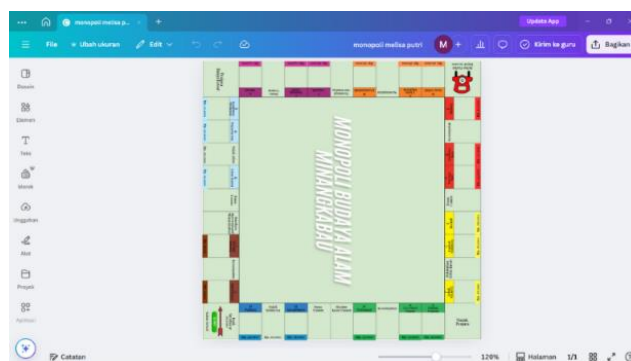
monopoli melisa p...

Update App

File

Ubah ukuran

Edit

monopoli melisa putri

M

Kirim ke guru

Bagikan

Desain

Elemen

Teks

Merek

Unggahan

Alat

Proyek

Aplikasi

MONOPOLI BUDAYA ALAM MINANGKABAU

Catatan

120%

Halaman

1/1